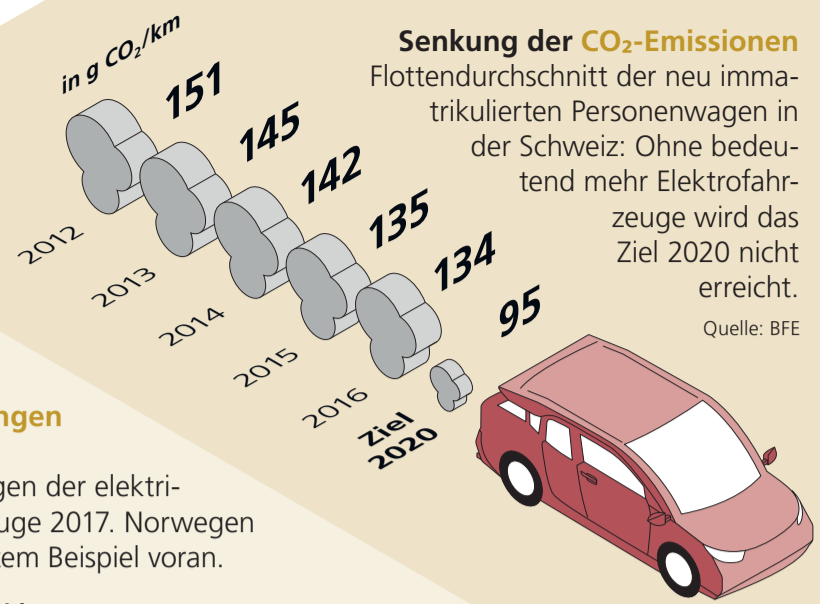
Senkung der $CO_2$-Emissionen
Flottendurchschnitt der neu immatrikulierten Personenwagen in der Schweiz: Ohne bedeutend mehr Elektrofahrzeuge wird das Ziel 2020 nicht erreicht.

Quelle: BFE

in g $CO_2$/km

151
145
142
135
134
95

2012
2013
2014
2015
2016
Ziel 2020

ngen

gen der elektriuge 2017. Norwegen em Beispiel voran.